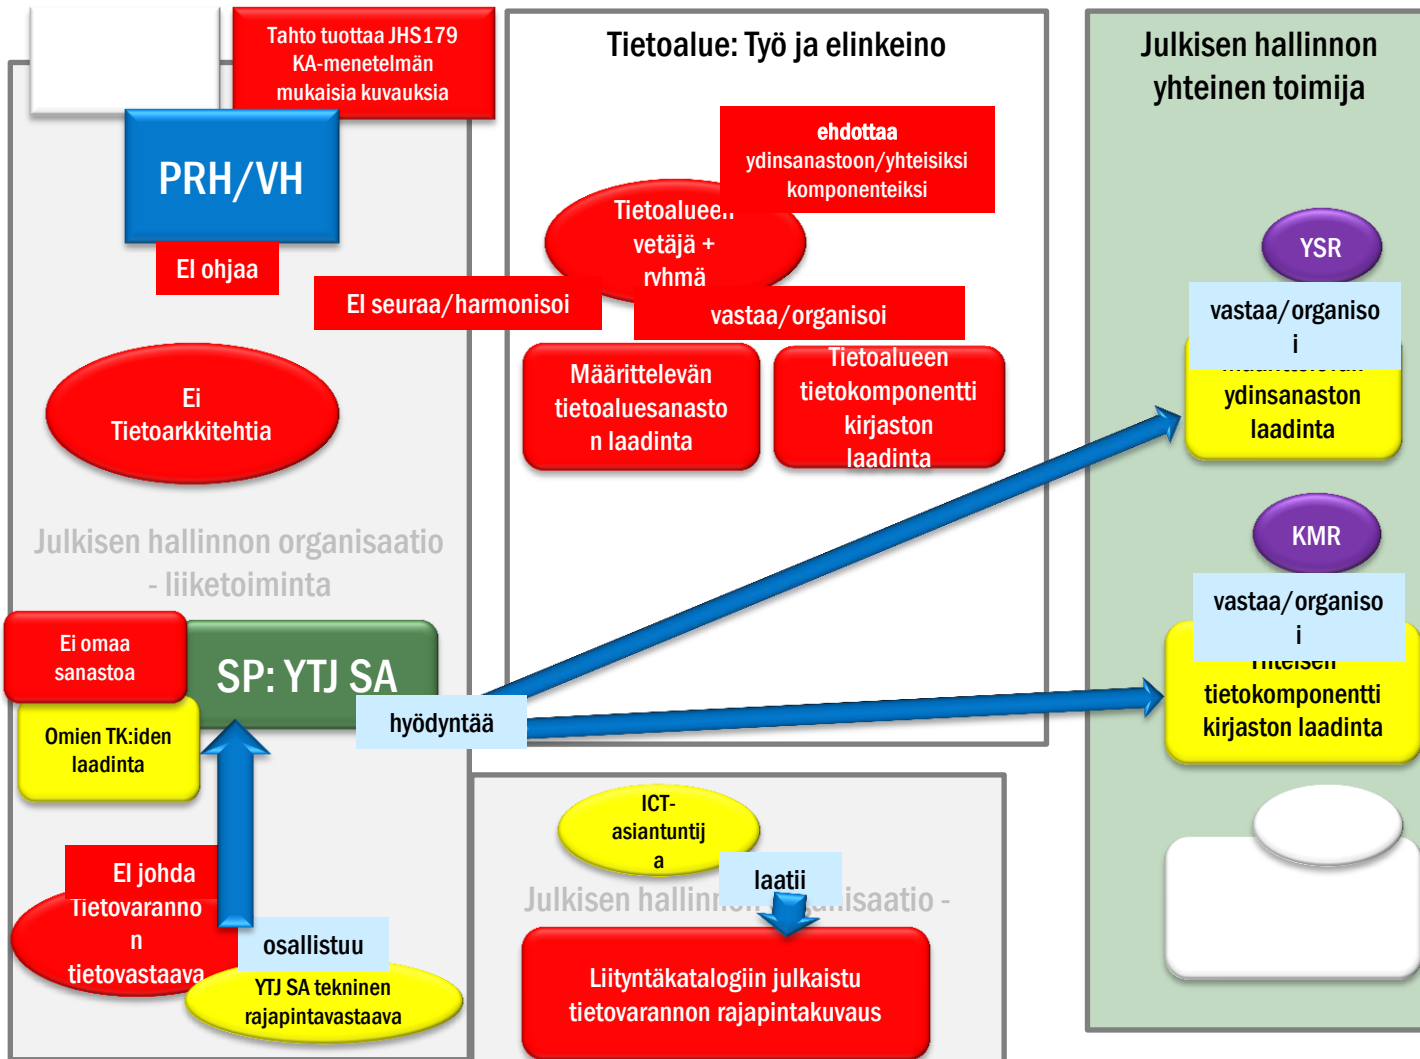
Tahto tuottaa JHS179 KA-menetelmän mukaisia kuvauksia

PRH/VH

EI ohjaa

EI seuraa/harmonisoi

Ei Tietoarkkitehtia

Julkisen hallinnon organisaatio - liiketoiminta

Ei omaa sanastoa

SP: YTJ SA

Omien TK:iden laadinta

EI johda Tietovaranno n tietovastaava

osallistuu

YTJ SA tekninen rajapintavastaava

hyödyntää

Tietoalue: Työ ja elinkeino

ehdottaa ydinsanastoon/yhteisiksi komponenteiksi

Tietoalueen vetäjä + ryhmä

vastaa/organisoi

Määrittelevän tietoaluesanaston laadinta

Tietoalueen tietokomponentti kirjaston laadinta

ICT-asiantuntija

laatii

Julkisen hallinn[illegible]isaatio -

Liityntäkatalogiin julkaistu tietovarannon rajapintakuvaus

Julkisen hallinnon yhteinen toimija

YSR

vastaa/organisoi

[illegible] ydinsanaston laadinta

KMR

vastaa/organisoi

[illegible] tietokomponentti kirjaston laadinta